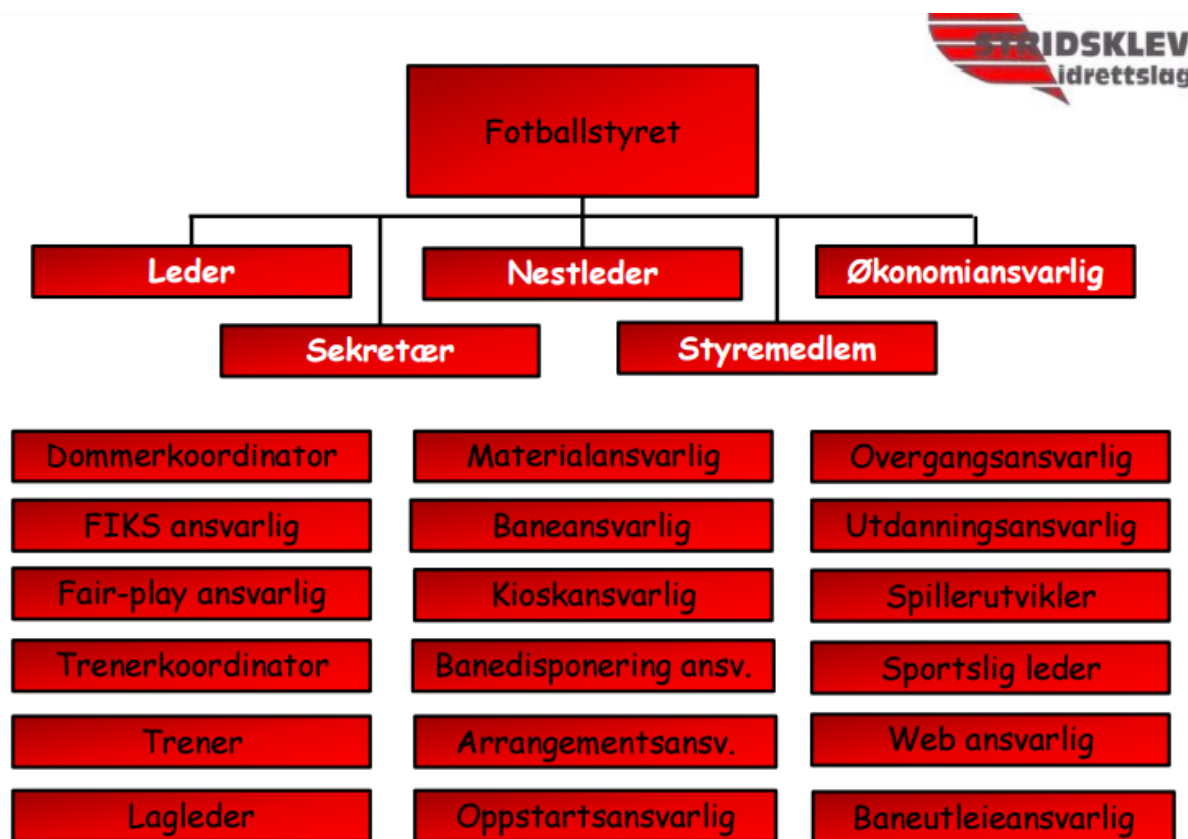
STRIDSKLEV idrettslag

Fotballstyret

Leder

Nestleder

Økonomiansvarlig

Sekretær

Styremedlem

Dommerkoordinator

FIKS ansvarlig

Fair-play ansvarlig

Trenerkoordinator

Trener

Lagleder

Materialansvarlig

Baneansvarlig

Kioskansvarlig

Banedisponering ansv.

Arrangementsansv.

Oppstartsansvarlig

Overgangsansvarlig

Utdanningsansvarlig

Spillerutvikler

Sportslig leder

Web ansvarlig

Baneutleieansvarlig